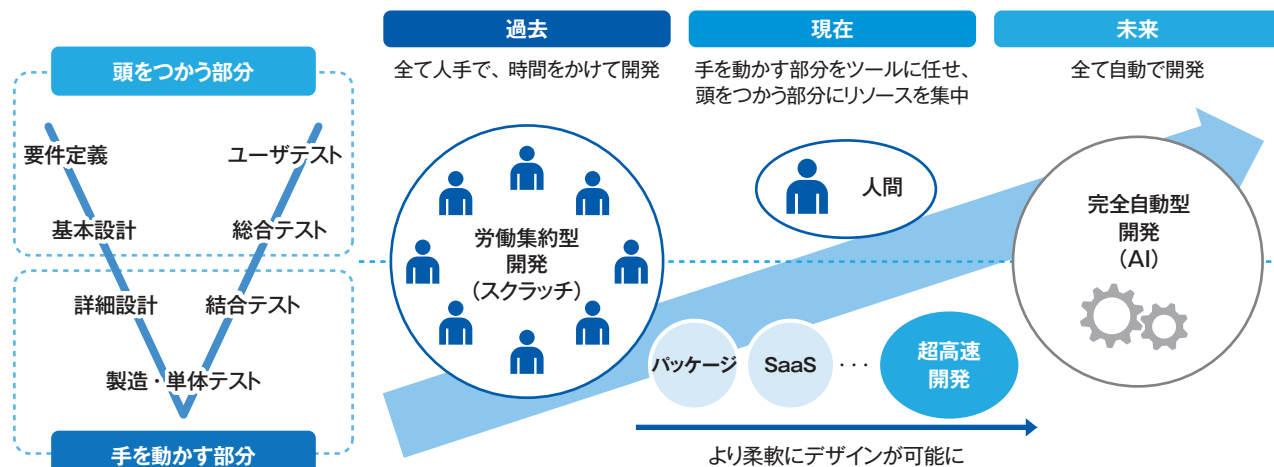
頭をつかう部分

要件定義

ユーザテスト

基本設計

総合テスト

詳細設計

結合テスト

製造・単体テスト

手を動かす部分

過去

全て人手で、時間をかけて開発

現在

手を動かす部分をツールに任せ、頭をつかう部分にリソースを集中

未来

全て自動で開発

労働集約型
開発
（スクラッチ）

人間

完全自動型
開発
（AI）

パッケージ

SaaS

・・・

超高速
開発

より柔軟にデザインが可能に